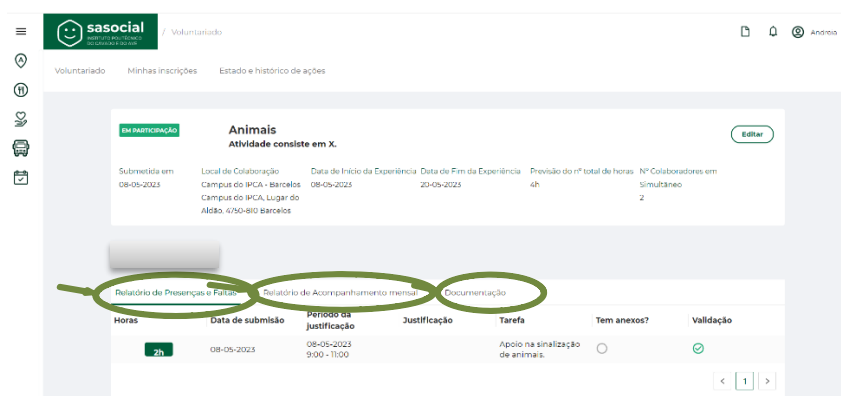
sasocial
INSTITUTO POLITÉCNICO DO CÁVADO E DO AVE
/ Voluntariado

Andreia

Voluntariado Minhas inscrições Estado e histórico de ações

EM PARTICIPAÇÃO
Animais
Atividade consiste em X.
Editar

| Submetida em | Local de Colaboração | Data de Início da Experiência | Data de Fim da Experiência | Previsão do nº total de horas | Nº Colaboradores em Simultâneo |
|---|---|---|---|---|---|
| 08-05-2023 | Campus do IPCA - Barcelos Campus do IPCA, Lugar do Aldão, 4750-810 Barcelos | 08-05-2023 | 20-05-2023 | 4h | 2 |

Relatório de Presenças e Faltas Relatório de Acompanhamento mensal Documentação

| Horas | Data de submissão | Período da justificação | Justificação | Tarefa | Tem anexos? | Validação |
|---|---|---|---|---|---|---|
| 2h | 08-05-2023 | 08-05-2023 9:00 - 11:00 | | Apoio na sinalização de animais. | | |

< 1 >